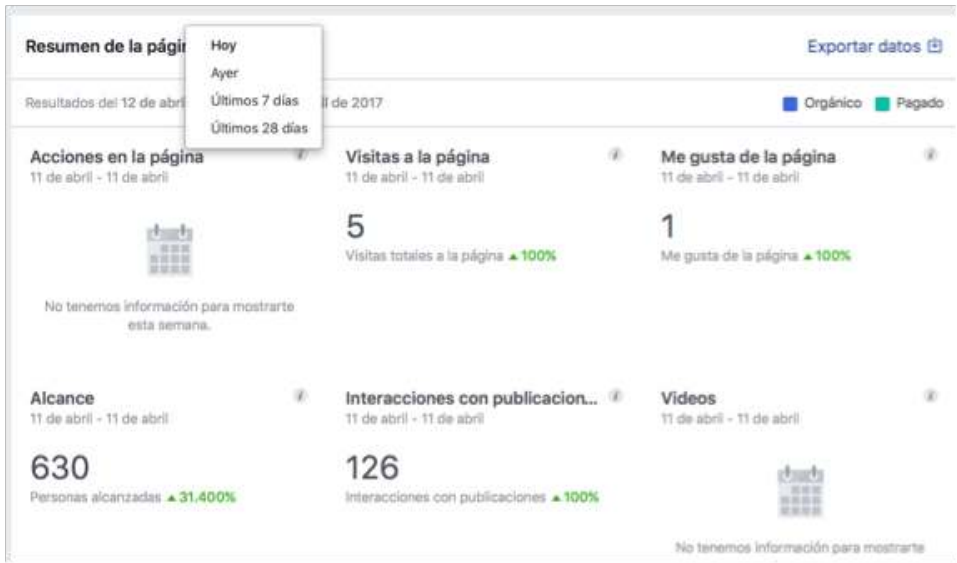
Resumen de la págin

Hoy
Ayer
Últimos 7 días
Últimos 28 días

Exportar datos

Resultados del 12 de abril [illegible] il de 2017

Orgánico Pagado

Acciones en la página
11 de abril - 11 de abril

No tenemos información para mostrarte esta semana.

Visitas a la página
11 de abril - 11 de abril

5
Visitas totales a la página ▲100%

Me gusta de la página
11 de abril - 11 de abril

1
Me gusta de la página ▲100%

Alcance
11 de abril - 11 de abril

630
Personas alcanzadas ▲31.400%

Interacciones con publicacion...
11 de abril - 11 de abril

126
Interacciones con publicaciones ▲100%

Videos
11 de abril - 11 de abril

No tenemos información para mostrarte